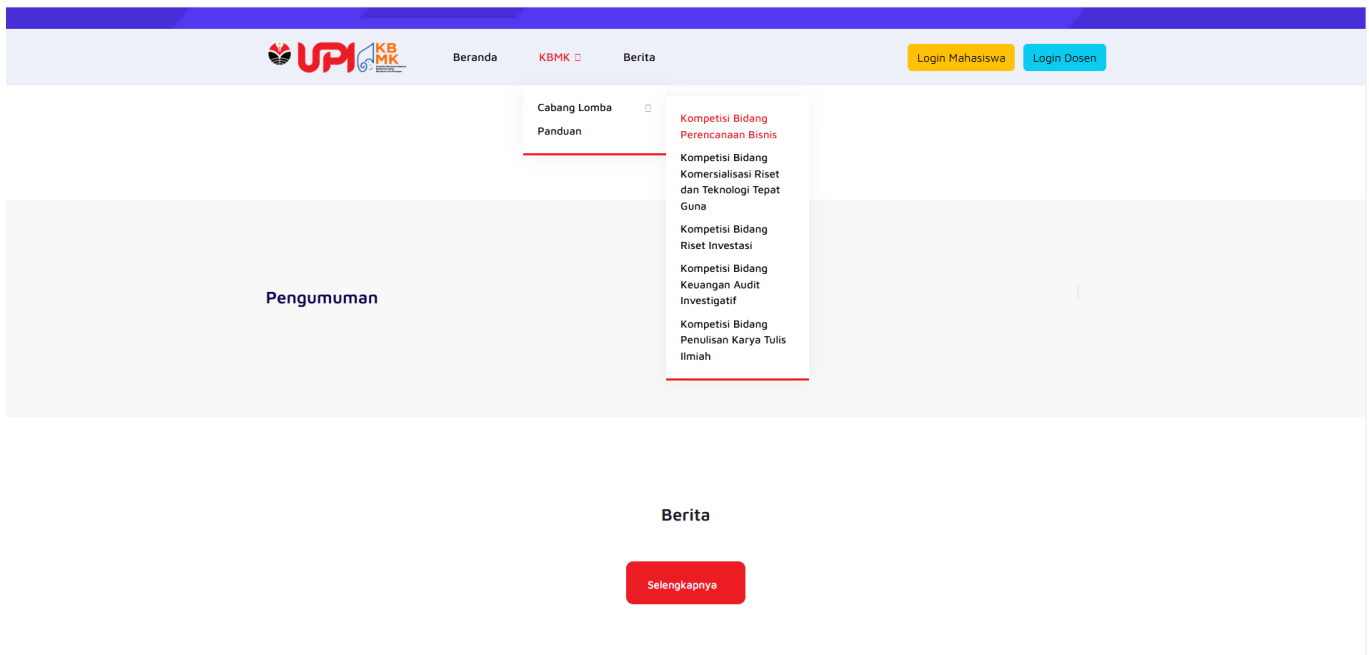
UPI KB MK

Beranda KBMK Berita

Login Mahasiswa Login Dosen

Cabang Lomba
Panduan

Kompetisi Bidang Perencanaan Bisnis
Kompetisi Bidang Komersialisasi Riset dan Teknologi Tepat Guna
Kompetisi Bidang Riset Investasi
Kompetisi Bidang Keuangan Audit Investigatif
Kompetisi Bidang Penulisan Karya Tulis Ilmiah

Pengumuman

Berita

Selengkapnya